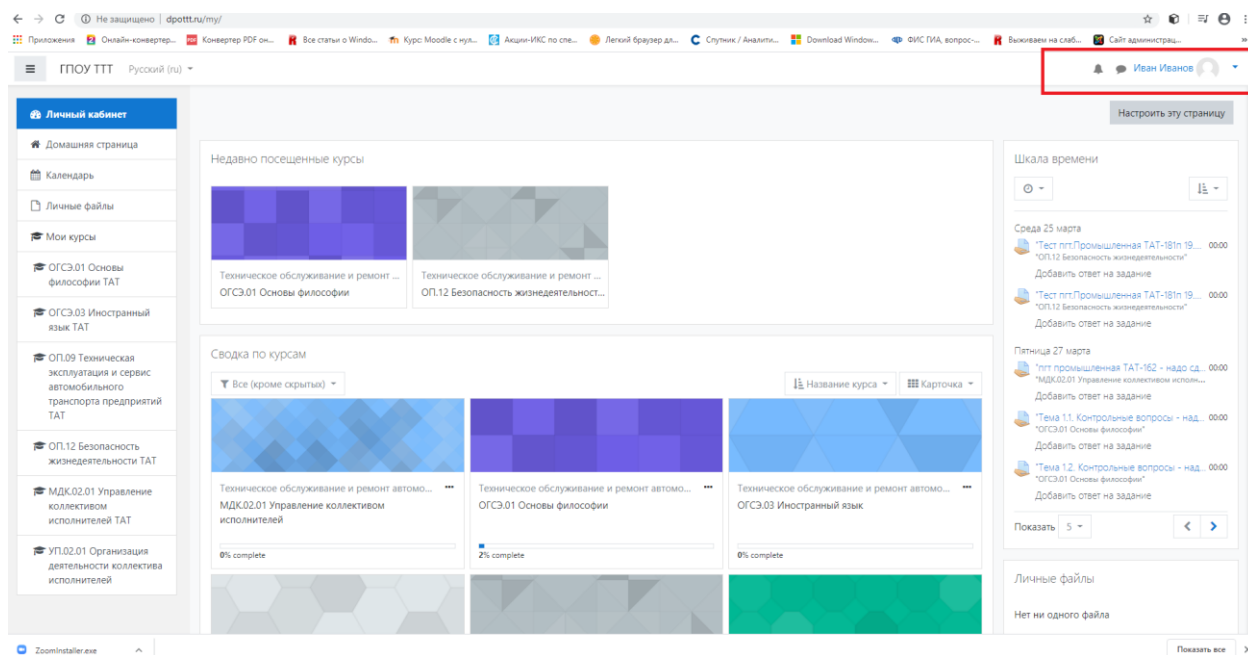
Не защищено | dpottt.ru/my/

Приложения | Онлайн-конвертер... | Конвертер PDF он... | Все статьи о Windo... | Курс: Moodle с нул... | Акции-ИКС по спе... | Легкий браузер дл... | Спутник / Аналити... | Download Window... | ФИС ГИА, вопрос-... | Выживаем на слаб... | Сайт администрац...

ГПОУ ТТТ Русский (ru)

Иван Иванов

Личный кабинет
Домашняя страница
Календарь
Личные файлы
Мои курсы
ОГСЭ.01 Основы философии ТАТ
ОГСЭ.03 Иностранный язык ТАТ
ОП.09 Техническая эксплуатация и сервис автомобильного транспорта предприятий ТАТ
ОП.12 Безопасность жизнедеятельности ТАТ
МДК.02.01 Управление коллективом исполнителей ТАТ
УП.02.01 Организация деятельности коллектива исполнителей

Настроить эту страницу

Недавно посещенные курсы

Техническое обслуживание и ремонт ...
ОГСЭ.01 Основы философии

Техническое обслуживание и ремонт ...
ОП.12 Безопасность жизнедеятельност...

Сводка по курсам

Все (кроме скрытых)
Название курса
Карточка

Техническое обслуживание и ремонт автомо...
МДК.02.01 Управление коллективом исполнителей
0% complete

Техническое обслуживание и ремонт автомо...
ОГСЭ.01 Основы философии
2% complete

Техническое обслуживание и ремонт автомо...
ОГСЭ.03 Иностранный язык
0% complete

Шкала времени

Среда 25 марта
"Тест пгт.Промышленная ТАТ-181п 19... 00:00
"ОП.12 Безопасность жизнедеятельности"
Добавить ответ на задание
"Тест пгт.Промышленная ТАТ-181п 19... 00:00
"ОП.12 Безопасность жизнедеятельности"
Добавить ответ на задание

Пятница 27 марта
"пгт промышленная ТАТ-162 - надо сд... 00:00
"МДК.02.01 Управление коллективом исполн...
Добавить ответ на задание
"Тема 1.1. Контрольные вопросы - над... 00:00
"ОГСЭ.01 Основы философии"
Добавить ответ на задание
"Тема 1.2. Контрольные вопросы - над... 00:00
"ОГСЭ.01 Основы философии"
Добавить ответ на задание

Показать 5

Личные файлы

Нет ни одного файла

ZoomInstaller.exe
Показать все